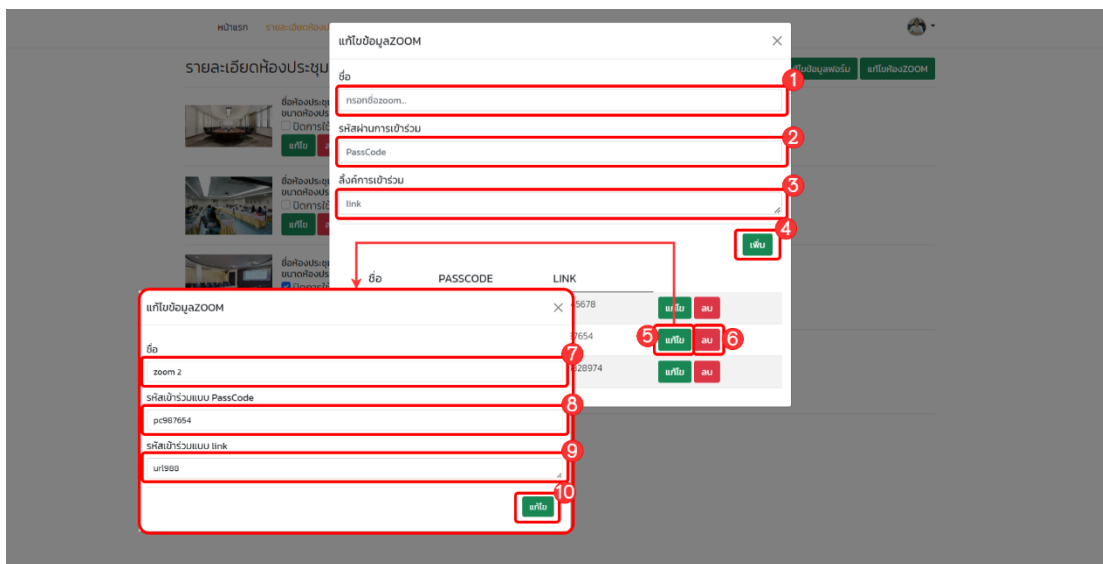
หน้าแรก รายละเอียดห้อง

รายละเอียดห้องประชุม

แก้ไขข้อมูลฟอร์ม แก้ไขห้องZOOM

ชื่อห้องประชุ
ขนาดห้องประ
ปิดการใช้
แก้ไข

ชื่อห้องประชุ
ขนาดห้องประ
ปิดการใช้
แก้ไข

ชื่อห้องประชุ
ขนาดห้องประ
ปิดการใช้

แก้ไขข้อมูลZOOM ×

ชื่อ
กรอกชื่อzoom..
1

รหัสผ่านการเข้าร่วม
PassCode
2

ลิ้งค์การเข้าร่วม
link
3

เพิ่ม
4

| ชื่อ | PASSCODE | LINK | |
|---|---|---|---|
| | | 45678 | แก้ไข ลบ |
| | | 37654 | แก้ไข ลบ |
| | | 328974 | แก้ไข ลบ |

5 6

แก้ไขข้อมูลZOOM ×

ชื่อ
zoom 2
7

รหัสเข้าร่วมแบบ PassCode
pc987654
8

รหัสเข้าร่วมแบบ link
url988
9

แก้ไข
10